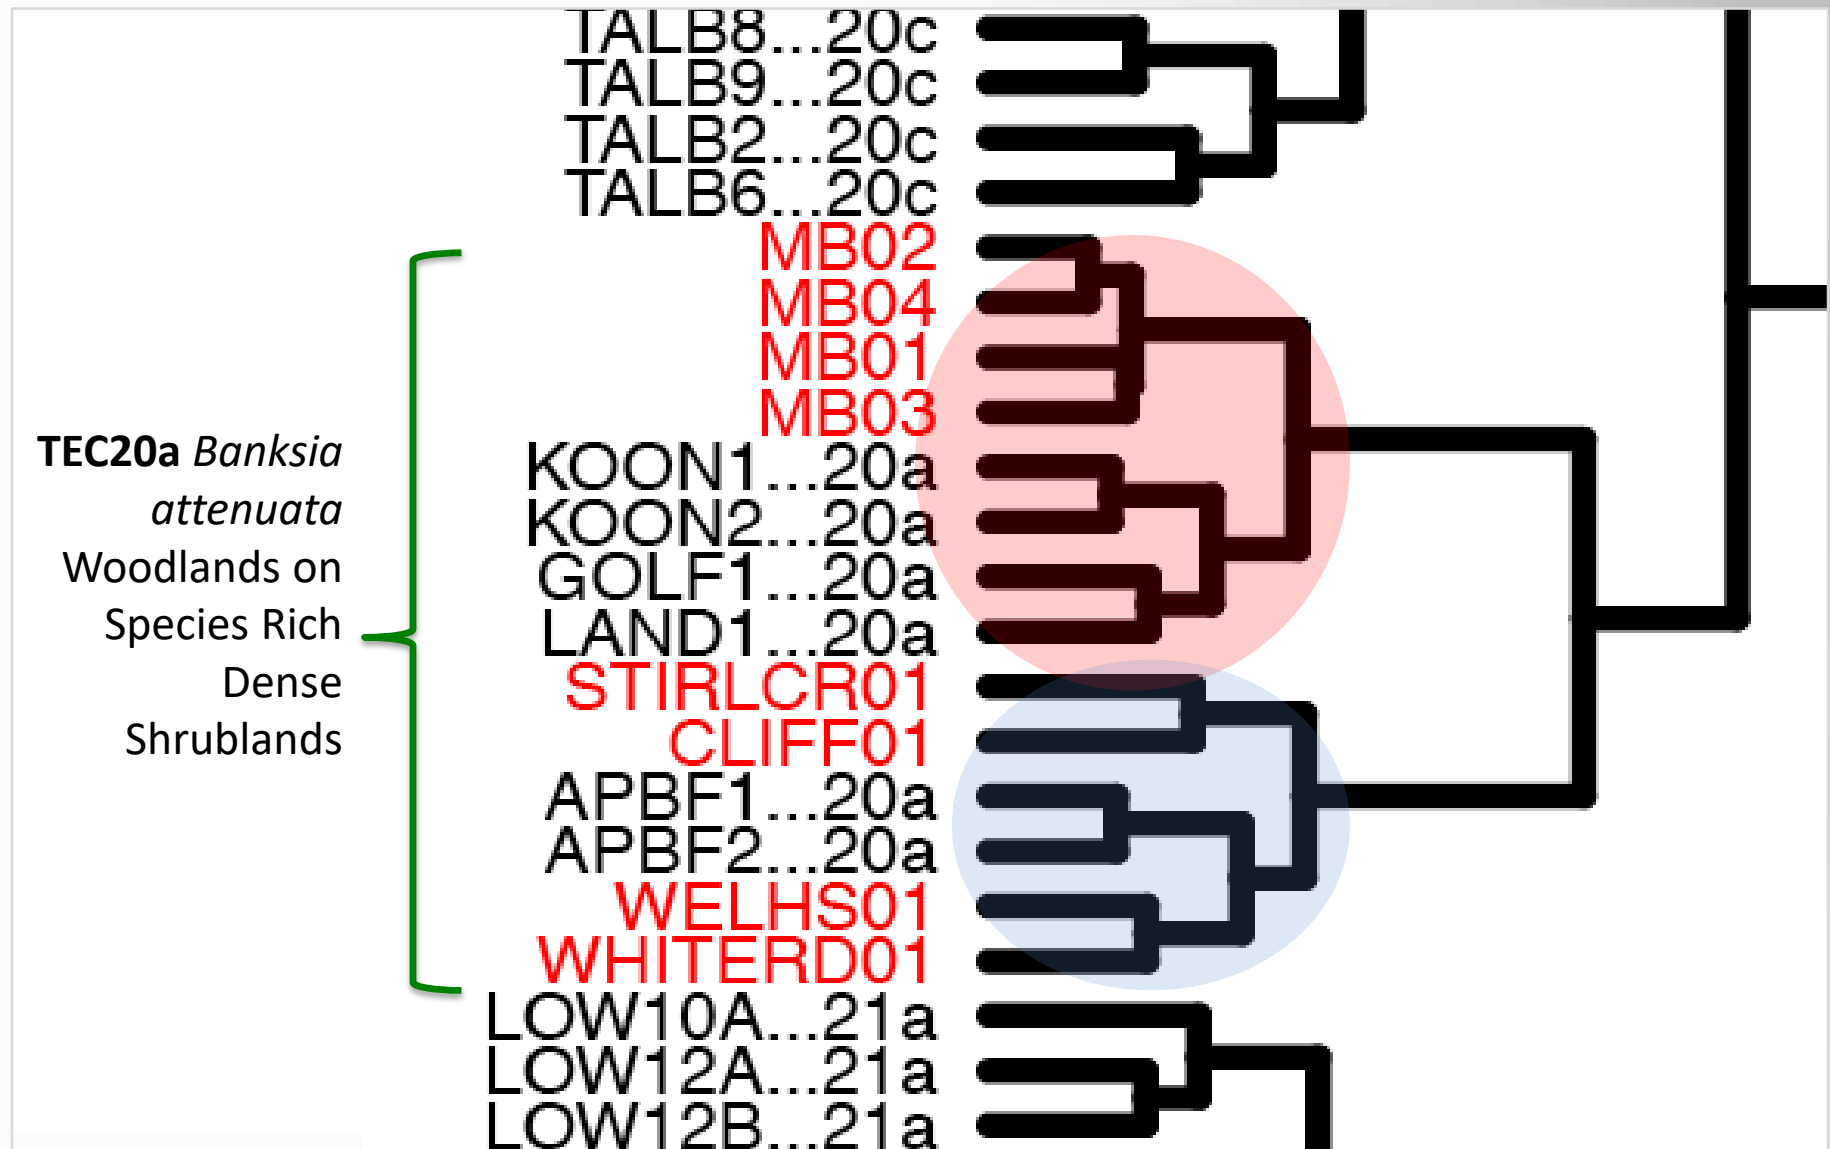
TALB8...20c
TALB9...20c
TALB2...20c
TALB6...20c
MB02
MB04
MB01
MB03
KOON1...20a
KOON2...20a
GOLF1...20a
LAND1...20a
STIRLCR01
CLIFF01
APBF1...20a
APBF2...20a
WELHS01
WHITERD01
LOW10A...21a
LOW12A...21a
LOW12B...21a

**TEC20a** *Banksia attenuata* Woodlands on Species Rich Dense Shrublands